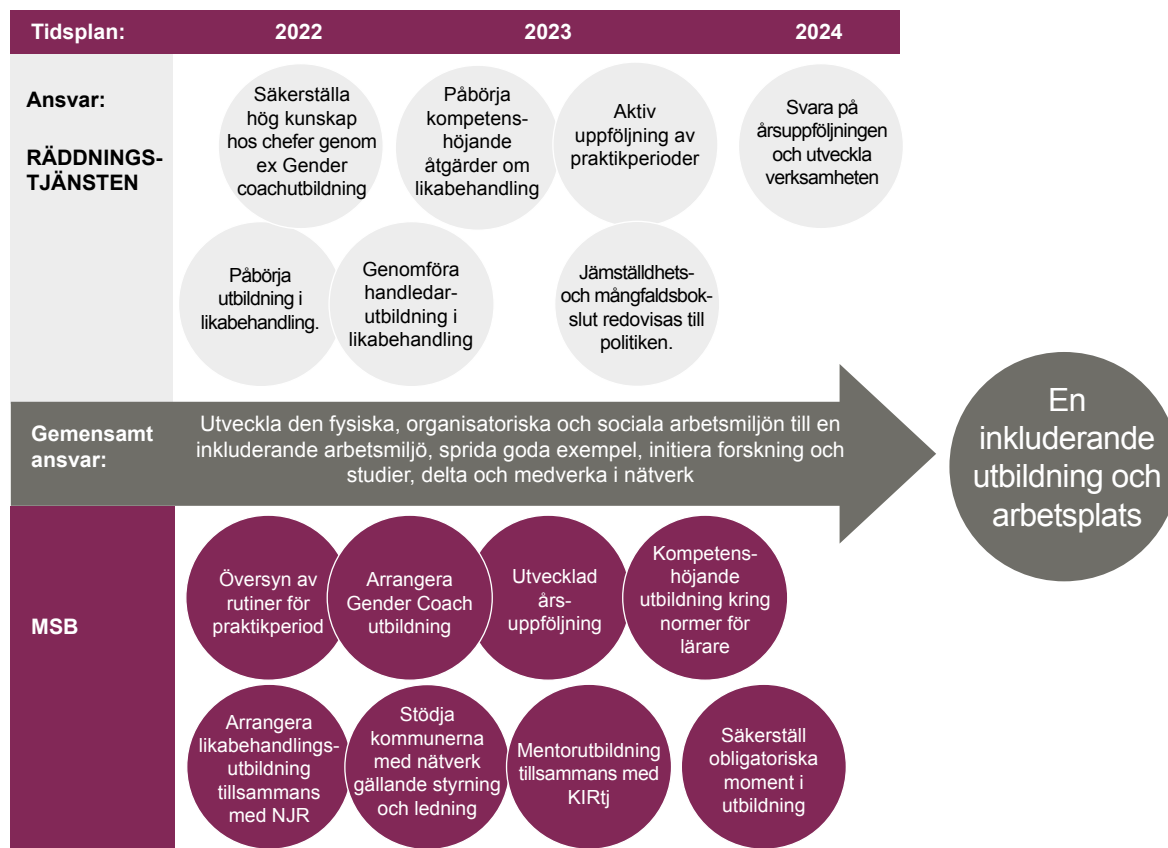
Tidsplan: 2022 2023 2024

Ansvar:

RÄDDNINGSTJÄNSTEN

Säkerställa hög kunskap hos chefer genom ex Gender coachutbildning

Påbörja kompetenshöjande åtgärder om likabehandling

Aktiv uppföljning av praktikperioder

Svara på årsuppföljningen och utveckla verksamheten

Påbörja utbildning i likabehandling.

Genomföra handledarutbildning i likabehandling

Jämställdhets- och mångfaldsbokslut redovisas till politiken.

Gemensamt ansvar:

Utveckla den fysiska, organisatoriska och sociala arbetsmiljön till en inkluderande arbetsmiljö, sprida goda exempel, initiera forskning och studier, delta och medverka i nätverk

En inkluderande utbildning och arbetsplats

MSB

Översyn av rutiner för praktikperiod

Arrangera Gender Coach utbildning

Utvecklad årsuppföljning

Kompetenshöjande utbildning kring normer för lärare

Arrangera likabehandlingsutbildning tillsammans med NJR

Stödja kommunerna med nätverk gällande styrning och ledning

Mentorutbildning tillsammans med KIRtj

Säkerställ obligatoriska moment i utbildning